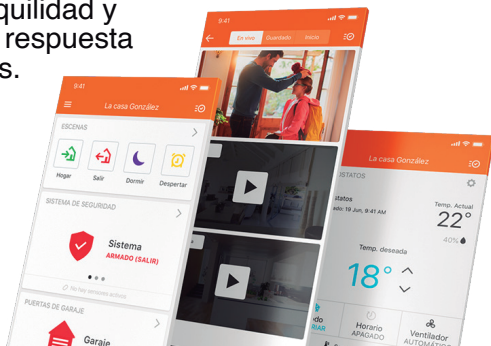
quilidad y
respuesta
s.

9:41
En vivo Guardado Inicio

9:41
La casa González
ESCENAS
Hogar
Salir
Dormir
Despertar
SISTEMA DE SEGURIDAD
Sistema
ARMADO (SALIR)
No hay sensores activos
PUERTAS DE GARAJE
Garaje

La casa González
ISTATOS
statos
ado: 19 Jun, 9:41 AM
Temp. Actual
22°
40%
Temp. deseada
18°
do
RIAR
Horario
APAGADO
Ventilador
AUTOMÁTICO